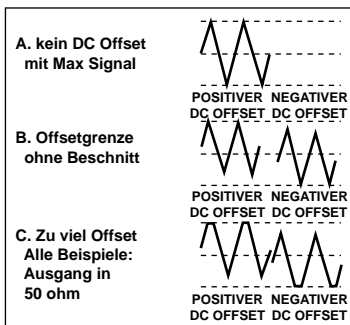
A. kein DC Offset mit Max Signal

POSITIVER DC OFFSET

NEGATIVER DC OFFSET

B. Offsetgrenze ohne Beschnitt

POSITIVER DC OFFSET

NEGATIVER DC OFFSET

C. Zu viel Offset Alle Beispiele: Ausgang in 50 ohm

POSITIVER DC OFFSET

NEGATIVER DC OFFSET